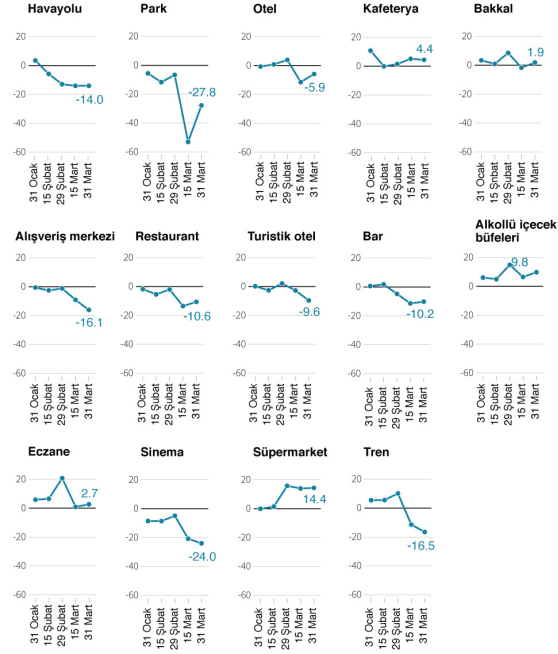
Havayolu

20
0
-20
-40
-60

-14.0

31 Ocak
15 Şubat
29 Şubat
15 Mart
31 Mart

Park

20
0
-20
-40
-60

-27.8

31 Ocak
15 Şubat
29 Şubat
15 Mart
31 Mart

Otel

20
0
-20
-40
-60

-5.9

31 Ocak
15 Şubat
29 Şubat
15 Mart
31 Mart

Kafeterya

20
0
-20
-40
-60

4.4

31 Ocak
15 Şubat
29 Şubat
15 Mart
31 Mart

Bakkal

20
0
-20
-40
-60

1.9

31 Ocak
15 Şubat
29 Şubat
15 Mart
31 Mart

Alışveriş merkezi

20
0
-20
-40
-60

-16.1

31 Ocak
15 Şubat
29 Şubat
15 Mart
31 Mart

Restaurant

20
0
-20
-40
-60

-10.6

31 Ocak
15 Şubat
29 Şubat
15 Mart
31 Mart

Turistik otel

20
0
-20
-40
-60

-9.6

31 Ocak
15 Şubat
29 Şubat
15 Mart
31 Mart

Bar

20
0
-20
-40
-60

-10.2

31 Ocak
15 Şubat
29 Şubat
15 Mart
31 Mart

Alkollü içecek büfeleri

20
0
-20
-40
-60

9.8

31 Ocak
15 Şubat
29 Şubat
15 Mart
31 Mart

Eczane

20
0
-20
-40
-60

2.7

31 Ocak
15 Şubat
29 Şubat
15 Mart
31 Mart

Sinema

20
0
-20
-40
-60

-24.0

31 Ocak
15 Şubat
29 Şubat
15 Mart
31 Mart

Süpermarket

20
0
-20
-40
-60

14.4

31 Ocak
15 Şubat
29 Şubat
15 Mart
31 Mart

Tren

20
0
-20
-40
-60

-16.5

31 Ocak
15 Şubat
29 Şubat
15 Mart
31 Mart